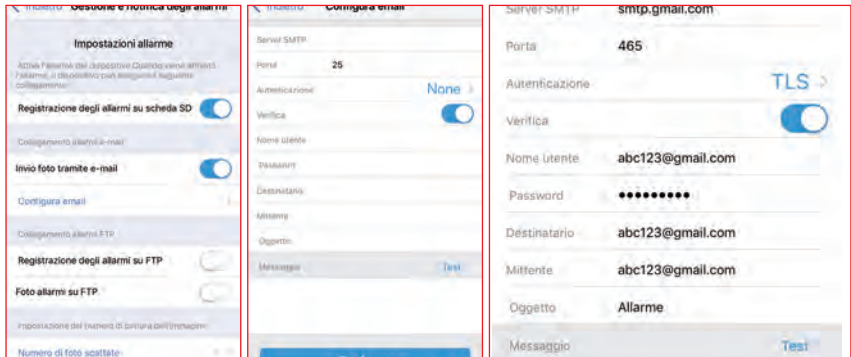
< Indietro Gestione e notifica degli allarmi

Impostazioni allarme

Attiva l'allarme del dispositivo. Quando viene attivato l'allarme, il dispositivo può eseguire i seguenti collegamenti.

Registrazione degli allarmi su scheda SD

Collegamento allarmi e-mail

Invio foto tramite e-mail

Configura email

Collegamento allarmi FTP

Registrazione degli allarmi su FTP

Foto allarmi su FTP

Impostazione del numero di cattura dell'immagine

Numero di foto scattate

< Indietro Configura email

Server SMTP

Porta 25

Autenticazione None >

Verifica

Nome utente

Password

Destinatario

Mittente

Oggetto

Messaggio Test

Server SMTP smtp.gmail.com

Porta 465

Autenticazione TLS >

Verifica

Nome utente abc123@gmail.com

Password ••••••••••

Destinatario abc123@gmail.com

Mittente abc123@gmail.com

Oggetto Allarme

Messaggio Test